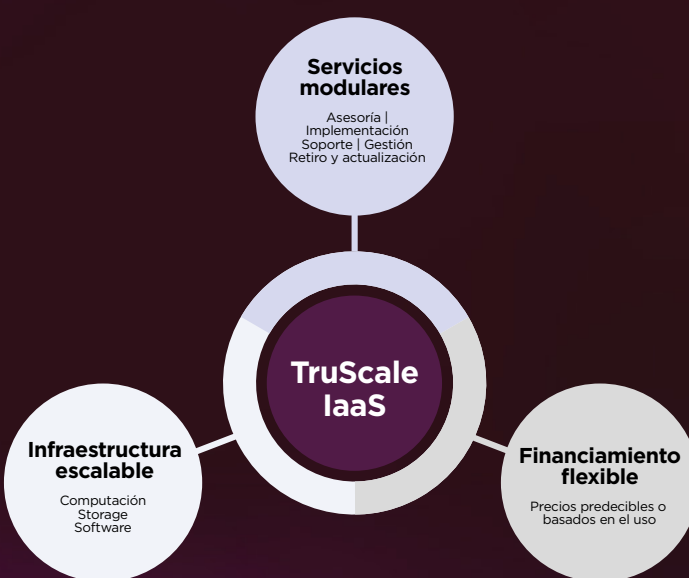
Servicios modulares

Asesoría | Implementación Soporte | Gestión Retiro y actualización

TruScale IaaS

Infraestructura escalable

Computación Storage Software

Financiamiento flexible

Precios predecibles o basados en el uso